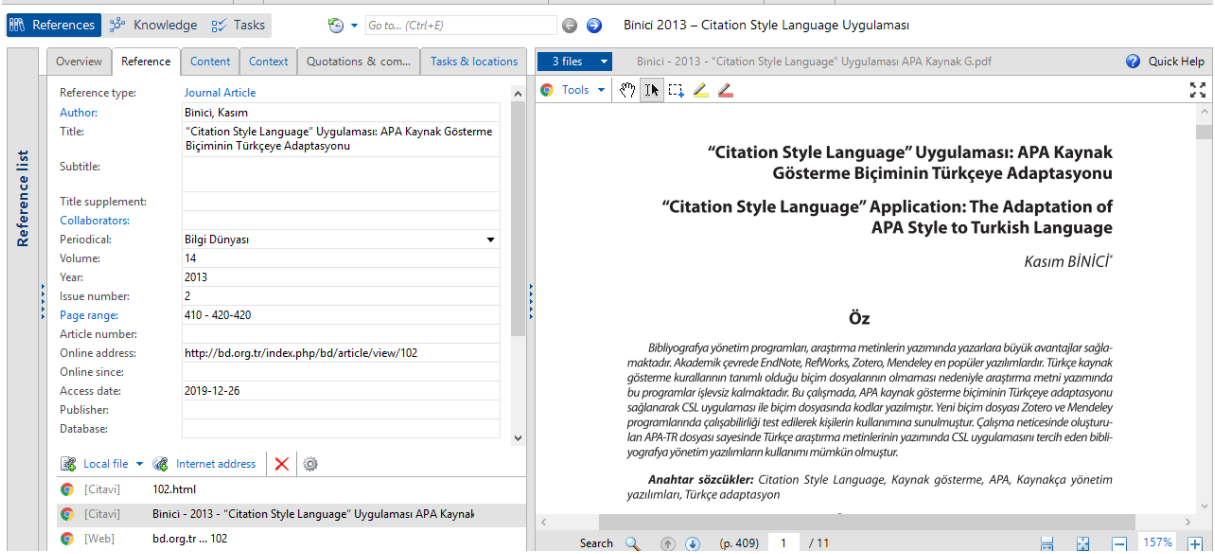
References Knowledge Tasks Go to... (Ctrl+E) Binici 2013 – Citation Style Language Uygulaması

Reference list

Overview Reference Content Context Quotations & com... Tasks & locations

| | |
|---|---|
| Reference type: | Journal Article |
| Author: | Binici, Kasım |
| Title: | "Citation Style Language" Uygulaması: APA Kaynak Gösterme Biçiminin Türkçeye Adaptasyonu |
| Subtitle: | |
| Title supplement: | |
| Collaborators: | |
| Periodical: | Bilgi Dünyası |
| Volume: | 14 |
| Year: | 2013 |
| Issue number: | 2 |
| Page range: | 410 - 420-420 |
| Article number: | |
| Online address: | http://bd.org.tr/index.php/bd/article/view/102 |
| Online since: | |
| Access date: | 2019-12-26 |
| Publisher: | |
| Database: | |

Local file Internet address

[Citavi] 102.html
[Citavi] Binici - 2013 - "Citation Style Language" Uygulaması APA Kaynak
[Web] bd.org.tr ... 102

3 files Binici - 2013 - "Citation Style Language" Uygulaması APA Kaynak G.pdf Quick Help

Tools

"Citation Style Language" Uygulaması: APA Kaynak Gösterme Biçiminin Türkçeye Adaptasyonu

"Citation Style Language" Application: The Adaptation of APA Style to Turkish Language

Kasım BİNİCİ*

Öz

Bibliyografya yönetim programları, araştırma metinlerin yazımında yazarlara büyük avantajlar sağlamaktadır. Akademik çevrede EndNote, RefWorks, Zotero, Mendeley en popüler yazılımlardır. Türkçe kaynak gösterme kurallarının tanımlı olduğu biçim dosyalarının olmaması nedeniyle araştırma metni yazımında bu programlar işlevsiz kalmaktadır. Bu çalışmada, APA kaynak gösterme biçiminin Türkçeye adaptasyonu sağlanarak CSL uygulaması ile biçim dosyasında kodlar yazılmıştır. Yeni biçim dosyası Zotero ve Mendeley programlarında çalışabilirliği test edilerek kişilerin kullanımına sunulmuştur. Çalışma neticesinde oluşturulan APA-TR dosyası sayesinde Türkçe araştırma metinlerinin yazımında CSL uygulamasını tercih eden bibliyografya yönetim yazılımların kullanımı mümkün olmuştur.

Anahtar sözcükler: Citation Style Language, Kaynak gösterme, APA, Kaynakça yönetim yazılımları, Türkçe adaptasyon

Search (p. 409) 1 / 11 157%